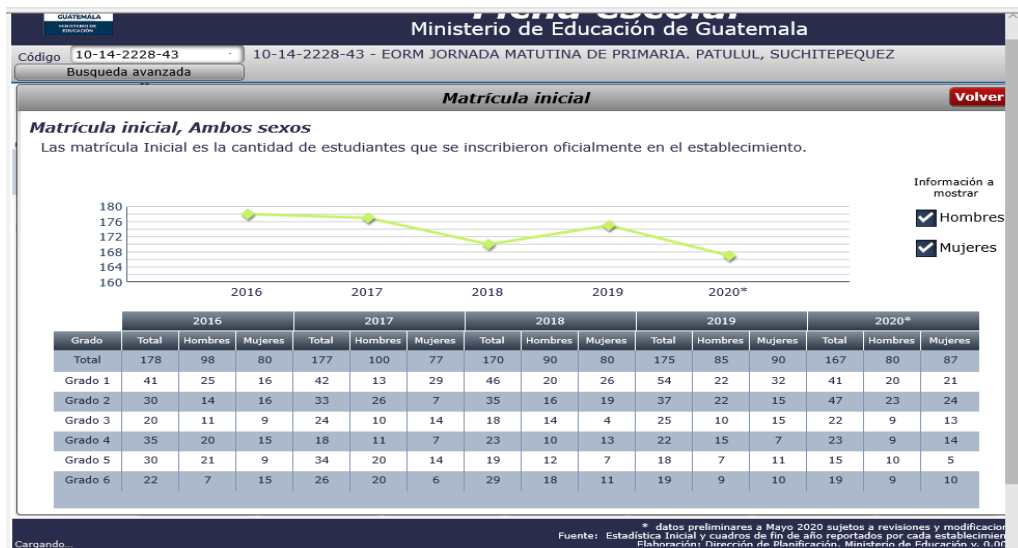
GUATEMALA
MINISTERIO DE EDUCACIÓN
Ficha Escolar
Ministerio de Educación de Guatemala

Código 10-14-2228-43
10-14-2228-43 - EORM JORNADA MATUTINA DE PRIMARIA. PATULUL, SUCHITEPEQUEZ
Busqueda avanzada

Matrícula inicial
Volver

Matrícula inicial, Ambos sexos
Las matrícula Inicial es la cantidad de estudiantes que se inscribieron oficialmente en el establecimiento.

Información a mostrar
Hombres
Mujeres

180
176
172
168
164
160
2016 2017 2018 2019 2020*

| Grado | 2016 Total | 2016 Hombres | 2016 Mujeres | 2017 Total | 2017 Hombres | 2017 Mujeres | 2018 Total | 2018 Hombres | 2018 Mujeres | 2019 Total | 2019 Hombres | 2019 Mujeres | 2020* Total | 2020* Hombres | 2020* Mujeres |
|---|---|---|---|---|---|---|---|---|---|---|---|---|---|---|---|
| Total | 178 | 98 | 80 | 177 | 100 | 77 | 170 | 90 | 80 | 175 | 85 | 90 | 167 | 80 | 87 |
| Grado 1 | 41 | 25 | 16 | 42 | 13 | 29 | 46 | 20 | 26 | 54 | 22 | 32 | 41 | 20 | 21 |
| Grado 2 | 30 | 14 | 16 | 33 | 26 | 7 | 35 | 16 | 19 | 37 | 22 | 15 | 47 | 23 | 24 |
| Grado 3 | 20 | 11 | 9 | 24 | 10 | 14 | 18 | 14 | 4 | 25 | 10 | 15 | 22 | 9 | 13 |
| Grado 4 | 35 | 20 | 15 | 18 | 11 | 7 | 23 | 10 | 13 | 22 | 15 | 7 | 23 | 9 | 14 |
| Grado 5 | 30 | 21 | 9 | 34 | 20 | 14 | 19 | 12 | 7 | 18 | 7 | 11 | 15 | 10 | 5 |
| Grado 6 | 22 | 7 | 15 | 26 | 20 | 6 | 29 | 18 | 11 | 19 | 9 | 10 | 19 | 9 | 10 |

* datos preliminares a Mayo 2020 sujetos a revisiones y modificacion
Fuente: Estadística Inicial y cuadros de fin de año reportados por cada establecimien
Elaboración: Dirección de Planificación, Ministerio de Educación v. 0.00
Cargando...